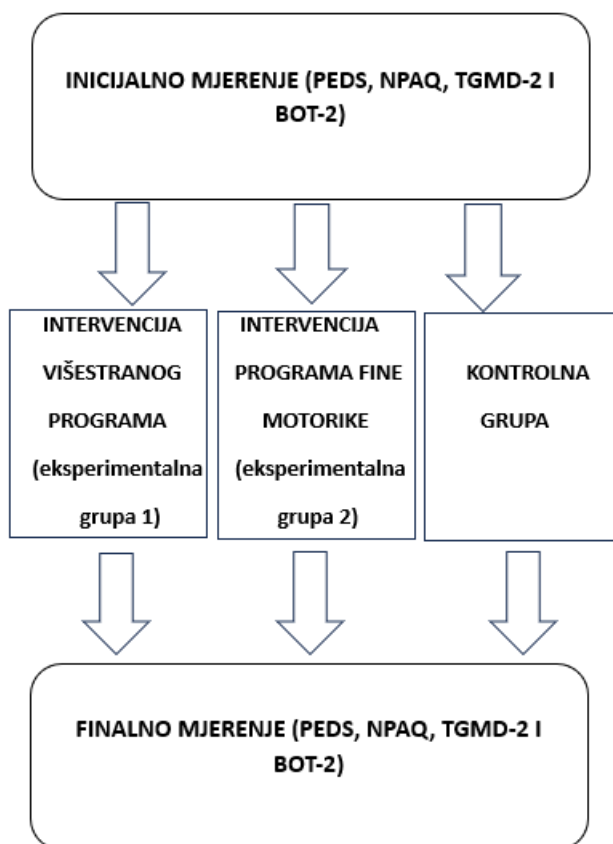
INICIJALNO MJERENJE (PEDS, NPAQ, TGMD-2 I BOT-2)

INTERVENCIJA VIŠESTRANOG PROGRAMA (eksperimentalna grupa 1)

INTERVENCIJA PROGRAMA FINE MOTORIKE (eksperimentalna grupa 2)

KONTROLNA GRUPA

FINALNO MJERENJE (PEDS, NPAQ, TGMD-2 I BOT-2)